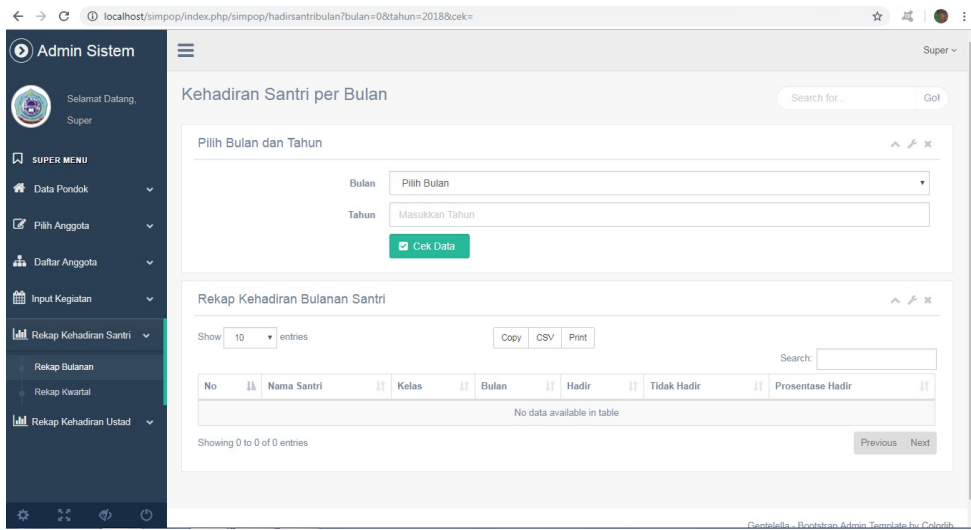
localhost/simpop/index.php/simpop/hadirsantribulan?bulan=0&tahun=2018&cek=

Admin Sistem

Super

Selamat Datang,
Super

SUPER MENU

Data Pondok

Pilih Anggota

Daftar Anggota

Input Kegiatan

Rekap Kehadiran Santri

Rekap Bulanan

Rekap Kwartal

Rekap Kehadiran Ustad

Kehadiran Santri per Bulan

Search for...

Go!

Pilih Bulan dan Tahun

Bulan Pilih Bulan

Tahun Masukkan Tahun

Cek Data

Rekap Kehadiran Bulanan Santri

Show 10 entries

Copy CSV Print

Search:

| No | Nama Santri | Kelas | Bulan | Hadir | Tidak Hadir | Prosentase Hadir |
|---|---|---|---|---|---|---|
| No data available in table | | | | | | |

Showing 0 to 0 of 0 entries

Previous Next

Gentelella - Bootstrap Admin Template by Colorlib